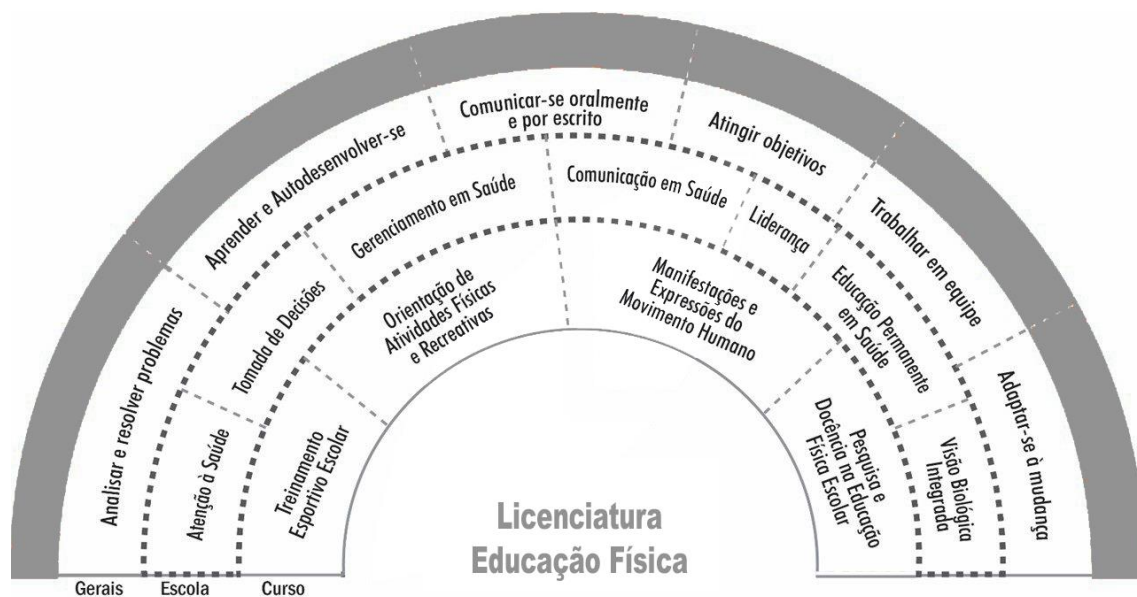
Analisar e resolver problemas

Aprender e Autodesenvolver-se

Comunicar-se oralmente e por escrito

Atingir objetivos

Trabalhar em equipe

Adaptar-se à mudança

Atenção à Saúde

Tomada de Decisões

Gerenciamento em Saúde

Comunicação em Saúde

Liderança

Educação Permanente em Saúde

Visão Biológica Integrada

Treinamento Esportivo Escolar

Orientação de Atividades Físicas e Recreativas

Manifestações e Expressões do Movimento Humano

Pesquisa e Docência na Educação Física Escolar

Licenciatura Educação Física

Gerais Escola Curso